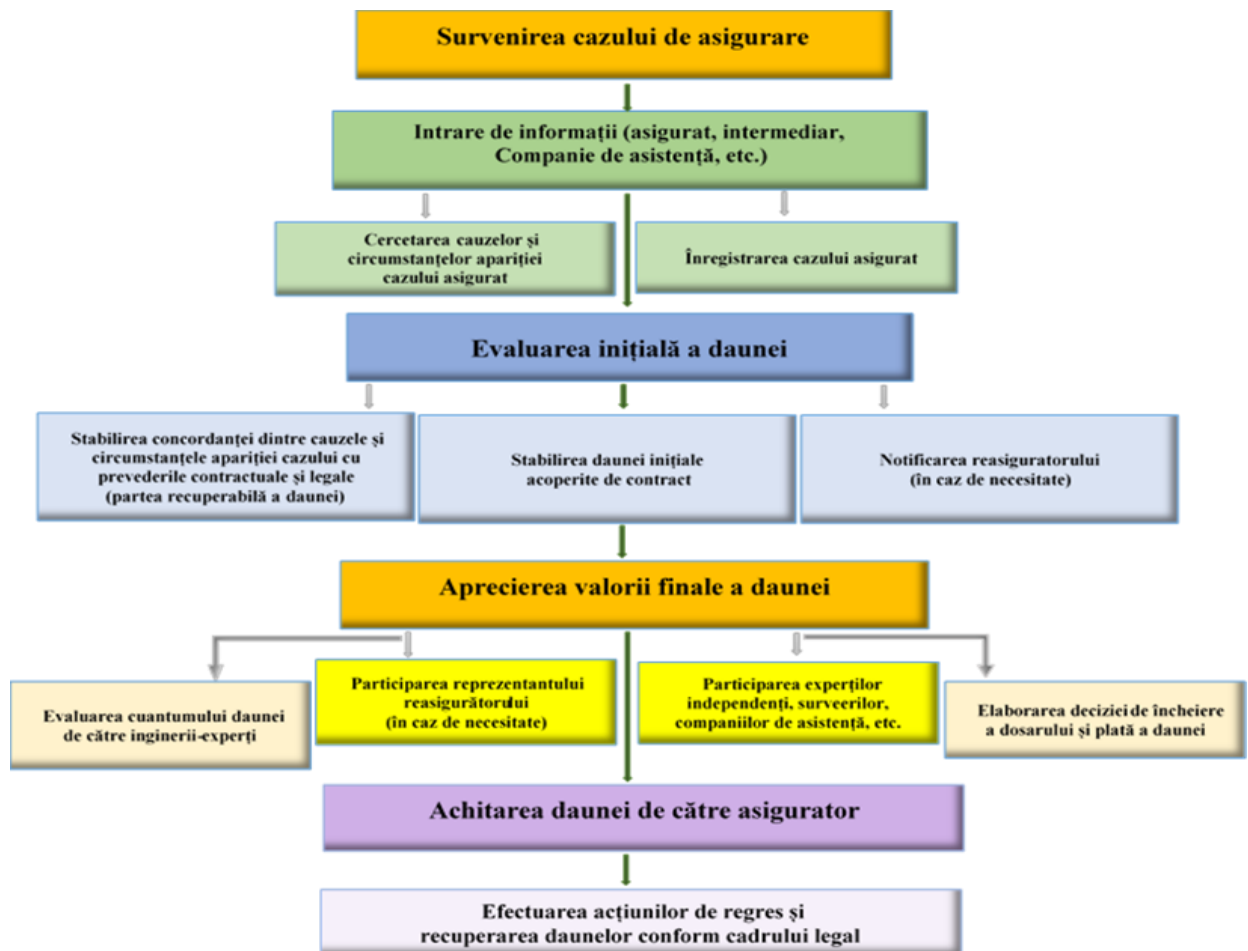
Survenirea cazului de asigurare

Intrare de informații (asigurat, intermediar, Companie de asistență, etc.)

Cercetarea cauzelor și circumstanțelor apariției cazului asigurat

Înregistrarea cazului asigurat

Evaluarea inițială a daunei

Stabilirea concordanței dintre cauzele și circumstanțele apariției cazului cu prevederile contractuale și legale (partea recuperabilă a daunei)

Stabilirea daunei inițiale acoperite de contract

Notificarea reasiguratorului (în caz de necesitate)

Aprecierea valorii finale a daunei

Evaluarea cuantumului daunei de către inginerii-experți

Participarea reprezentantului reasigurătorului (în caz de necesitate)

Participarea experților independenți, surveerilor, companiilor de asistență, etc.

Elaborarea deciziei de încheiere a dosarului și plată a daunei

Achitarea daunei de către asigurator

Efectuarea acțiunilor de regres și recuperarea daunelor conform cadrului legal